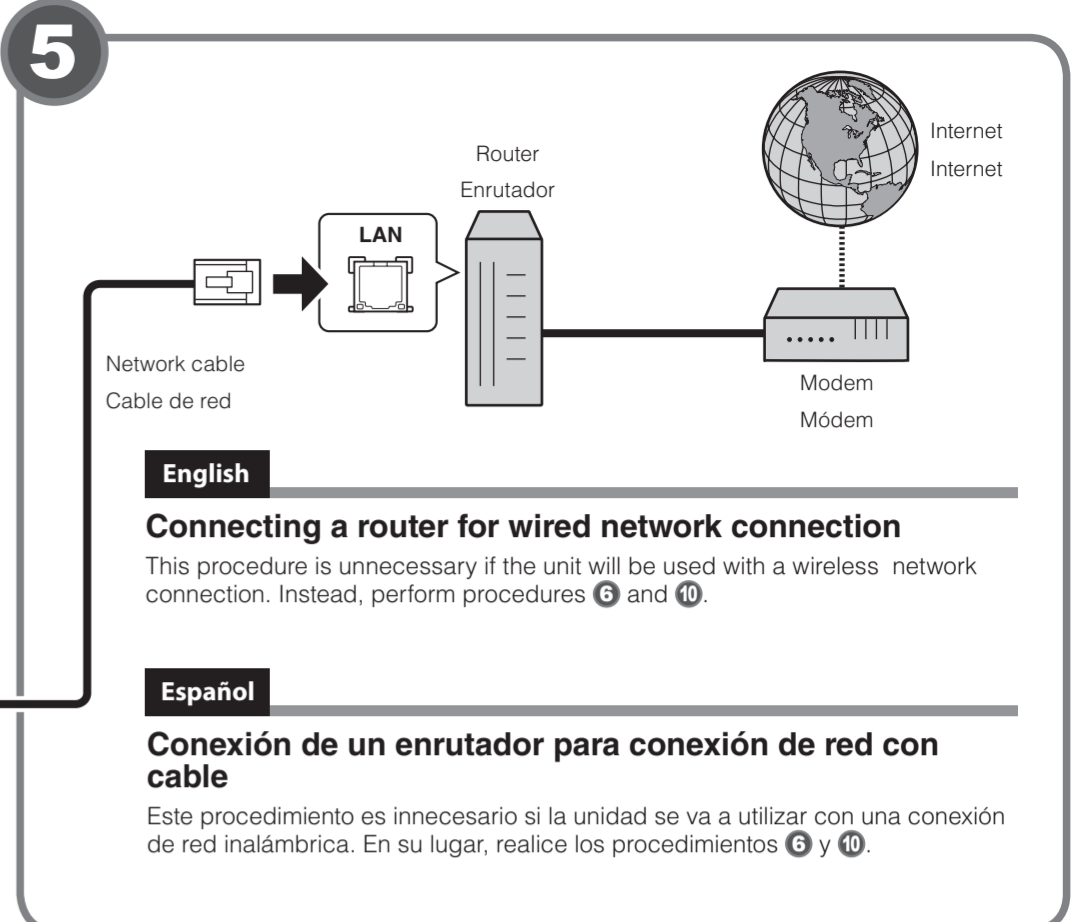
5

Router
Enrutador

LAN

Internet
Internet

Network cable
Cable de red

Modem
Módem

English

Connecting a router for wired network connection

This procedure is unnecessary if the unit will be used with a wireless network connection. Instead, perform procedures 6 and 10.

Español

Conexión de un enrutador para conexión de red con cable

Este procedimiento es innecesario si la unidad se va a utilizar con una conexión de red inalámbrica. En su lugar, realice los procedimientos 6 y 10.